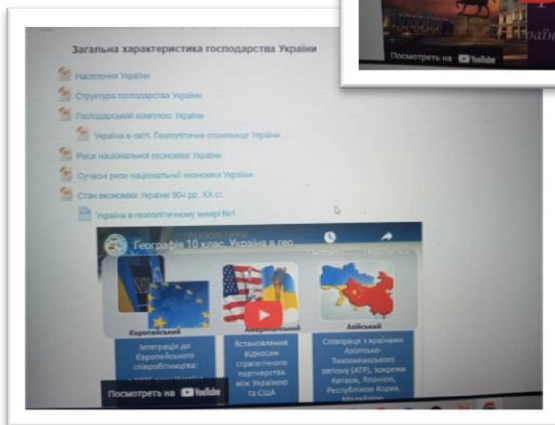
Посмотреть на YouTube

Загальна характеристика господарства України

Населення України

Структура господарства України

Господарський комплекс України

Україна в світі. Геополітичне становище України

Риси національної економіки України

Сучасні риси національної економіки України

Стан економіки України 90-і рр. ХХ ст.

Україна в геополітичному вимірі №1

Географія 10 клас. Україна в гео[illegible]

Європейський

Американський

Азійський

Інтеграція до Європейського співробітництва

Встановлення відносин стратегічного партнерства між Україною та США

Співпраця з країнами Азіатсько-Тихоокеанського регіону (АТР), зокрема Китаєм, Японією, Республікою Корея, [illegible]

Посмотреть на YouTube